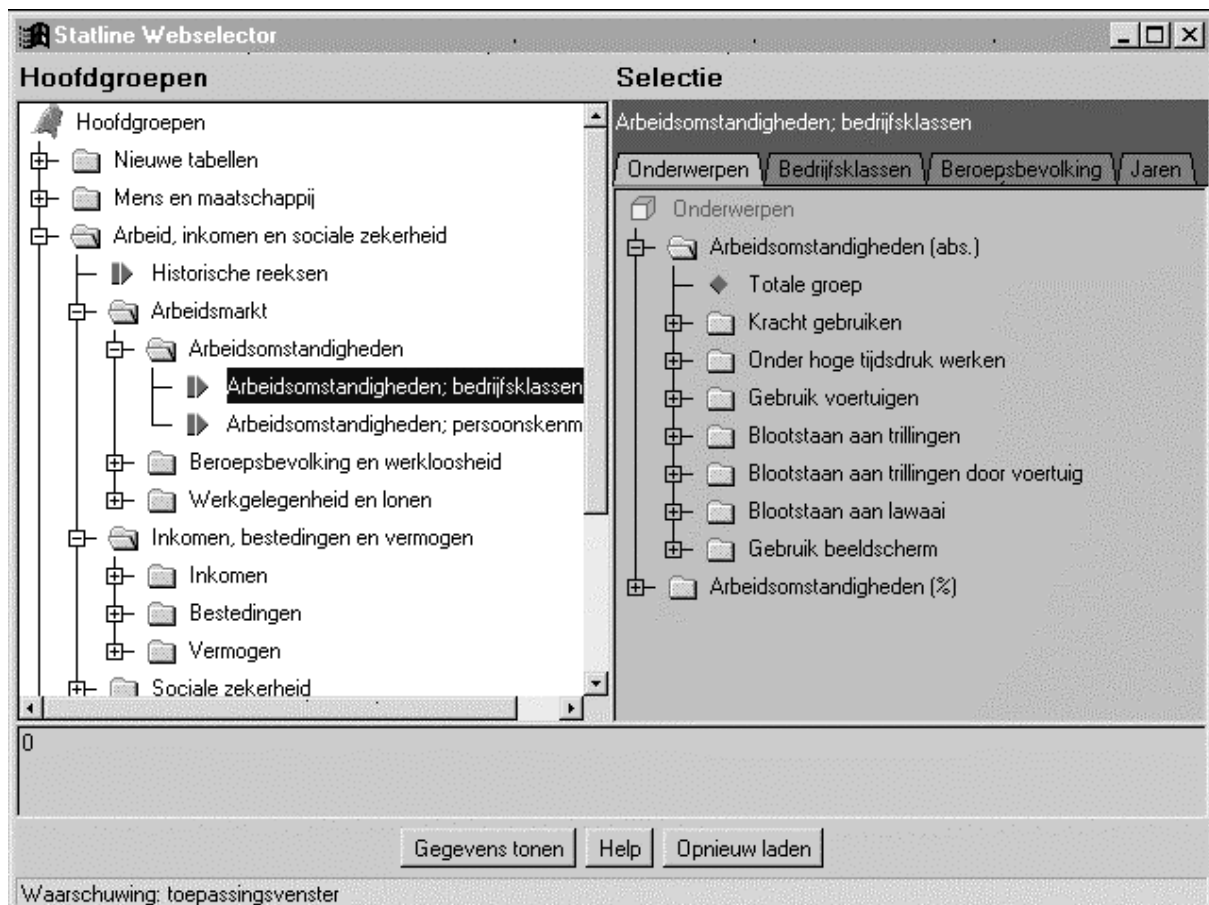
Statline Webselector

Hoofdgroepen

Hoofdgroepen
Nieuwe tabellen
Mens en maatschappij
Arbeid, inkomen en sociale zekerheid
Historische reeksen
Arbeidsmarkt
Arbeidsomstandigheden
Arbeidsomstandigheden; bedrijfsklassen
Arbeidsomstandigheden; persoonskenm
Beroepsbevolking en werkloosheid
Werkgelegenheid en lonen
Inkomen, bestedingen en vermogen
Inkomen
Bestedingen
Vermogen
Sociale zekerheid

Selectie

Arbeidsomstandigheden; bedrijfsklassen

Onderwerpen | Bedrijfsklassen | Beroepsbevolking | Jaren

Onderwerpen
Arbeidsomstandigheden (abs.)
Totale groep
Kracht gebruiken
Onder hoge tijdsdruk werken
Gebruik voertuigen
Blootstaan aan trillingen
Blootstaan aan trillingen door voertuig
Blootstaan aan lawaai
Gebruik beeldscherm
Arbeidsomstandigheden (%)

0

Gegevens tonen | Help | Opnieuw laden

Waarschuwing: toepassingsvenster